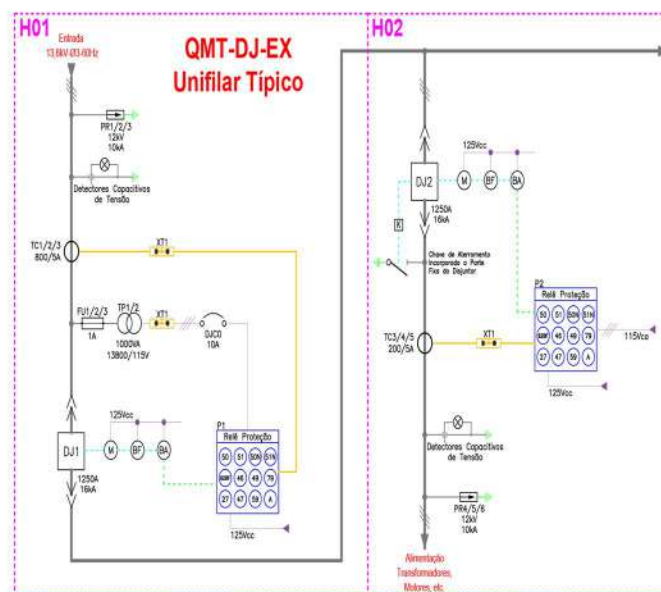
H01

Entrada
13,8kV-Ø3-60Hz

QMT-DJ-EX
Unifilar Típico

PR1/2/3
12kV
10kA

Detectores Capacitivos de Tensão

TC1/2/3
800/5A

XT1

FU1/2/3
1A

TP1/2
1000VA
13800/115V

XT1

DJC0
10A

125Vcc

DJ1

M BF BA

1250A
16kA

P1
Relé Proteção

| 50 | 51 | 50N | 51N |
|---|---|---|---|
| 50BF | 46 | 49 | 79 |
| 27 | 47 | 59 | A |

125Vcc

H02

125Vcc

DJ2

M BF BA

1250A
16kA

K

Chave de Aterramento Incorporada a Parte Fixa do Disjuntor

P2
Relé Proteção

| 50 | 51 | 50N | 51N |
|---|---|---|---|
| 50BF | 46 | 49 | 79 |
| 27 | 47 | 59 | A |

TC3/4/5
200/5A

XT1

115Vca

125Vcc

Detectores Capacitivos de Tensão

PR4/5/6
12kV
10kA

Alimentação
Transformadores,
Motores, etc.